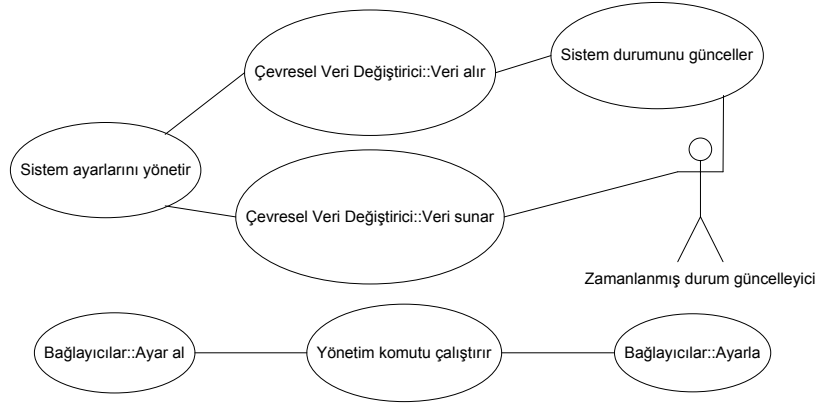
Çevresel Veri Değiştirici::Veri alır

Sistem durumunu günceller

Sistem ayarlarını yönetir

Çevresel Veri Değiştirici::Veri sunar

Zamanlanmış durum güncelleyici

Bağlayıcılar::Ayar al

Yönetim komutu çalıştırır

Bağlayıcılar::Ayarla